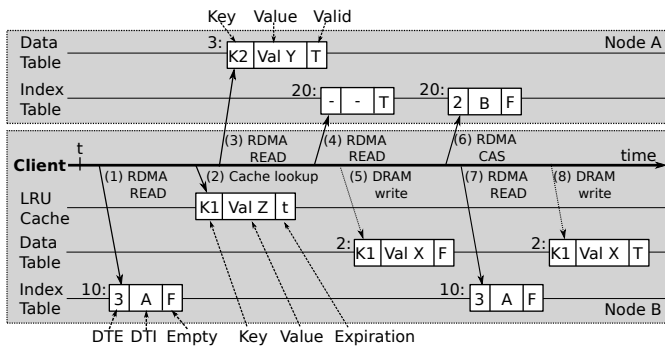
Key Value Valid

Data Table

3: K2 Val Y T

Node A

Index Table

20: - - T

20: 2 B F

(3) RDMA READ

(4) RDMA READ

(6) RDMA CAS

Client

t

time

(1) RDMA READ

(2) Cache lookup

(5) DRAM write

(7) RDMA READ

(8) DRAM write

LRU Cache

K1 Val Z t

Data Table

2: K1 Val X F

2: K1 Val X T

Index Table

10: 3 A F

10: 3 A F

Node B

DTE DTI Empty Key Value Expiration